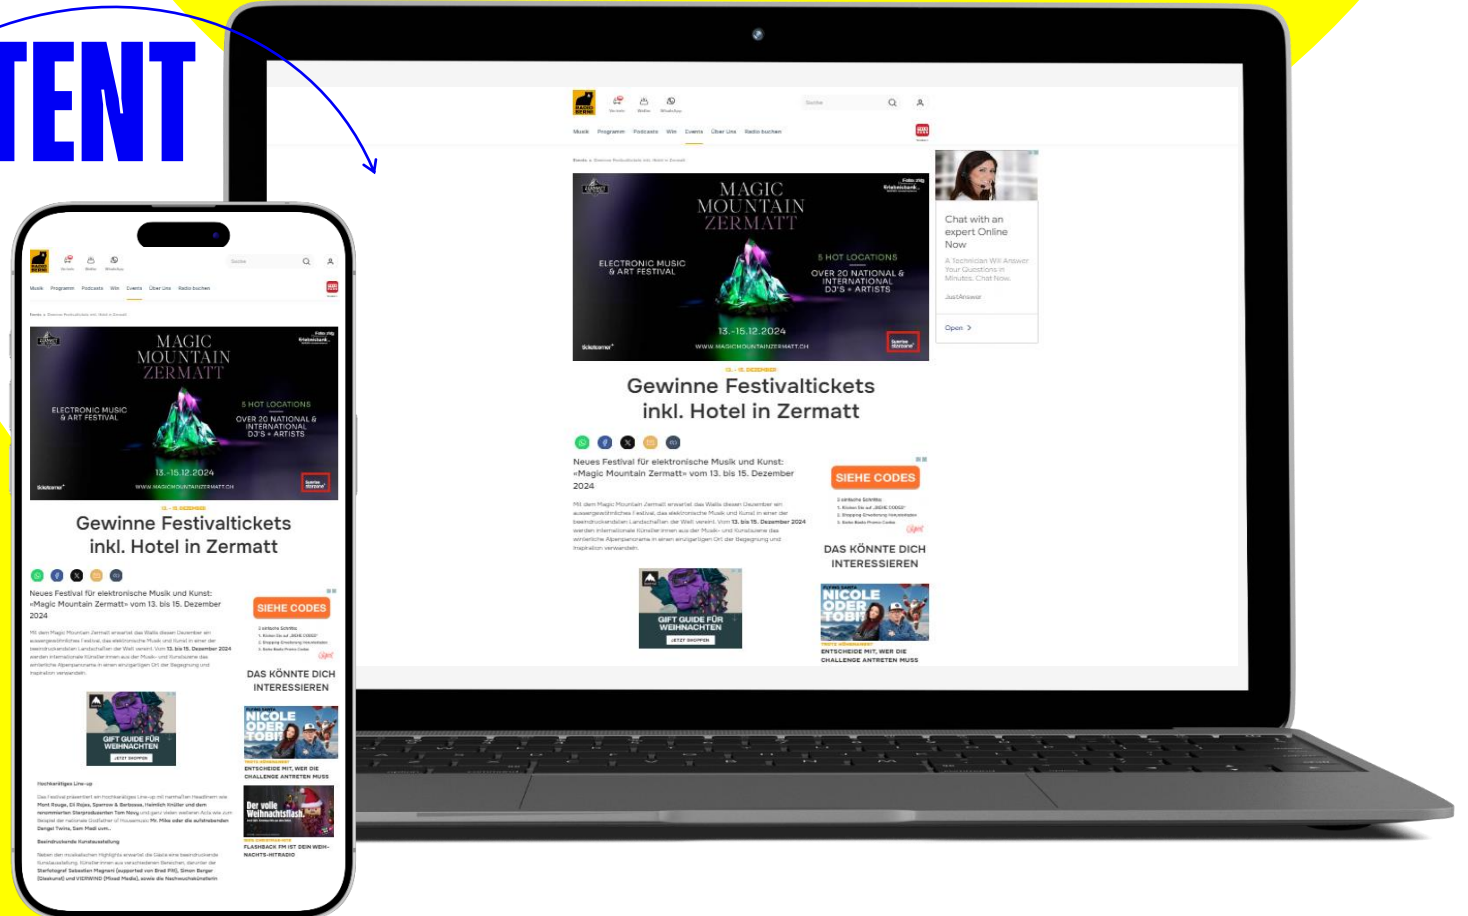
TENT

Musik Programm Podcasts Win Events Über Uns Radio buchen

MAGIC MOUNTAIN ZERMATT

ELECTRONIC MUSIC & ART FESTIVAL

5 HOT LOCATIONS

OVER 20 NATIONAL & INTERNATIONAL DJ'S + ARTISTS

13.-15.12.2024

WWW.MAGICMOUNTAINZERMATT.CH

13. - 15. DEZEMBER

Gewinne Festivaltickets inkl. Hotel in Zermatt

Neues Festival für elektronische Musik und Kunst: «Magic Mountain Zermatt» vom 13. bis 15. Dezember 2024

SIEHE CODES

DAS KÖNNTE DICH INTERESSIEREN

GIFT GUIDE FÜR WEIHNACHTEN

JETZT SHOPPEN

NICOLE ODER TOBI?

ENTSCHEIDE MIT, WER DIE CHALLENGE ANTRETEN MUSS

Chat with an expert Online Now

A Technician Will Answer Your Questions in Minutes. Chat Now.

JustAnswer

Open >

Der volle Weihnachtsflash.

FLASHBACK FM IST DEIN WEIHNACHTS-HITRADIO

Hochkarätiges Line-up

Beeindruckende Kunstausstellung